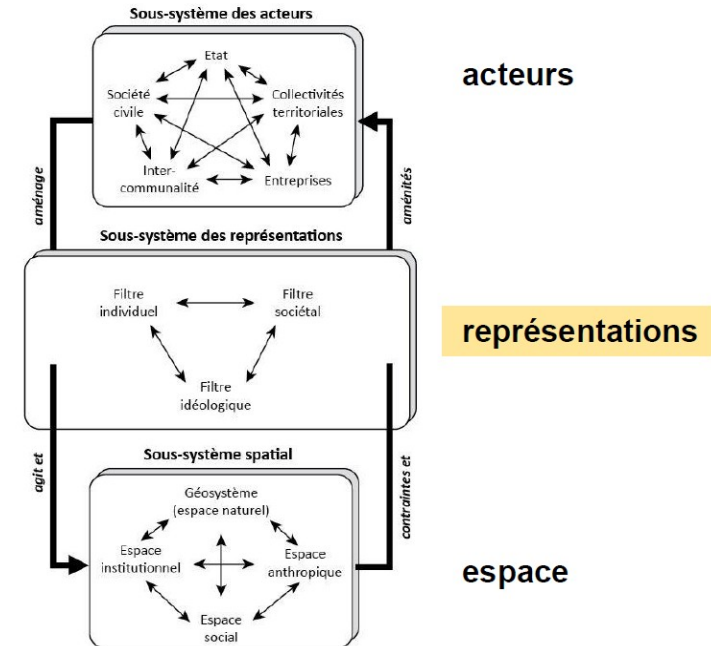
Sous-système des acteurs

Etat

Société civile

Collectivités territoriales

Inter-communalité

Entreprises

aménage

aménités

acteurs

Sous-système des représentations

Filtre individuel

Filtre sociétal

Filtre idéologique

représentations

agit et

contraintes et

Sous-système spatial

Géosystème (espace naturel)

Espace institutionnel

Espace anthropique

Espace social

espace